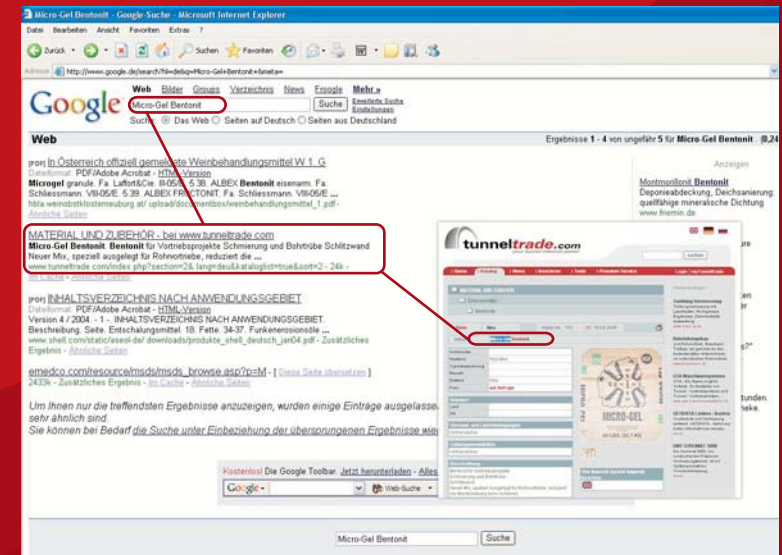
Micro-Gel Bentonit - Google-Suche - Microsoft Internet Explorer

Datei Bearbeiten Ansicht Favoriten Extras ?

Zurück Suchen Favoriten

Adresse http://www.google.de/search?hl=de&q=Micro-Gel+Bentonit+&meta=

Google

Web Bilder Groups Verzeichnis News Froogle Mehr »

Micro-Gel Bentonit Suche Erweiterte Suche Einstellungen

Suche: Das Web Seiten auf Deutsch Seiten aus Deutschland

Web

Ergebnisse 1 - 4 von ungefähr 5 für Micro-Gel Bentonit . (0,24

[PDF] In Österreich offiziell gemeldete Weinbehandlungsmittel W. G.
Dateiformat: PDF/Adobe Acrobat - HTML-Version
Microgel granule. Fa. Laffort&Cie. III-05/E. 5.38. ALBEX Bentonit eisenarm. Fa. Schliessmann. VIII-05/E. 5.39. ALBEX FRACTONIT. Fa. Schliessmann. VIII-05/E ...
hbla.weinobstklosterneuburg.at/ upload/documentbox/weinbehandlungsmittel_1.pdf -
Ähnliche Seiten

MATERIAL UND ZUBEHÖR - bei www.tunneltrade.com
Micro-Gel Bentonit. Bentonit für Vortriebsprojekte Schmierung und Bohrtrübe Schlitzwand Neuer Mix, speziell ausgelegt für Rohrvortriebe, reduziert die ...
www.tunneltrade.com/index.php?section=2&lang=deu&katalogist=true&sort=2 - 24k -
Im Cache - Ähnliche Seiten

[PDF] INHALTSVERZEICHNIS NACH ANWENDUNGSGEBIET
Dateiformat: PDF/Adobe Acrobat - HTML-Version
Version 4 / 2004. - 1 -. INHALTSVERZEICHNIS NACH ANWENDUNGSGEBIET. Beschreibung. Seite. Entschalungsmittel. 18. Fette. 34-37. Funkenerosionsöle ...
www.shell.com/static/aseol-de/ downloads/produkte_shell_deutsch_jan04.pdf - Zusätzliches Ergebnis - Ähnliche Seiten

emedco.com/resource/msds/msds_browse.asp?p=M - [ Diese Seite übersetzen ]
2433k - Zusätzliches Ergebnis - Im Cache - Ähnliche Seiten

Um Ihnen nur die treffendsten Ergebnisse anzuzeigen, wurden einige Einträge ausgelasse sehr ähnlich sind.
Sie können bei Bedarf die Suche unter Einbeziehung der übersprungenen Ergebnisse wie

Anzeigen

Montmorillonit Bentonit
Deponieabdeckung, Deichsanierung quellfähige mineralische Dichtung
www.friemin.de

tunneltrade.com

MICRO-GEL

Kostenlos! Die Google Toolbar. Jetzt herunterladen - Alles

Google Web-Suche

Micro-Gel Bentonit Suche